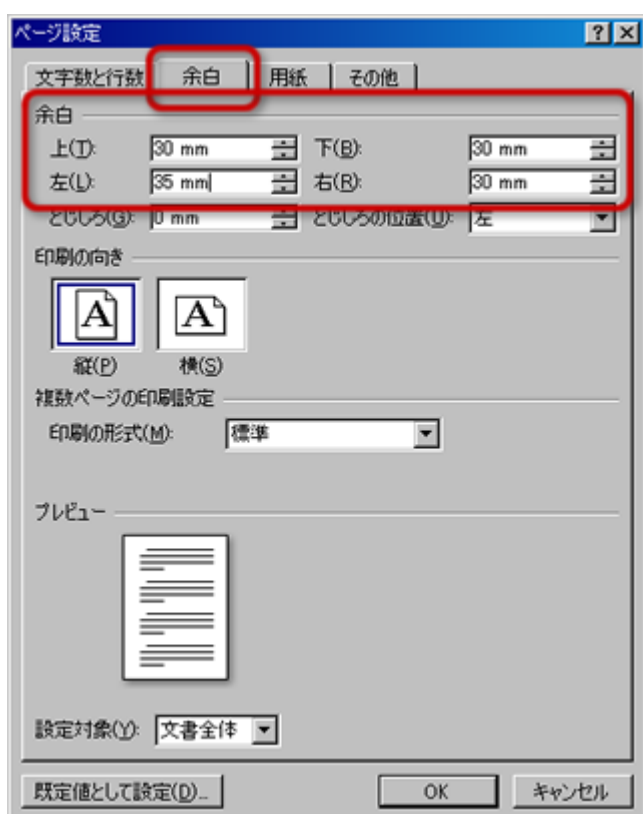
ページ設定
?
×
文字数と行数
余白
用紙
その他
余白
上(T): 30 mm
下(B): 30 mm
左(L): 35 mm
右(R): 30 mm
とじしろ(G): 0 mm
とじしろの位置(U): 左
印刷の向き
A
A
縦(P)
横(S)
複数ページの印刷設定
印刷の形式(M): 標準
プレビュー
設定対象(Y): 文書全体
既定値として設定(D)...
OK
キャンセル